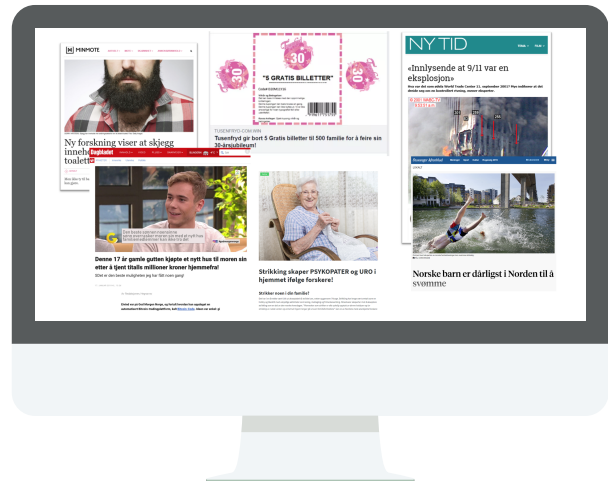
MINMOTE

Ny forskning viser at skjegg inneh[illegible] toalett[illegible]

30

"5 GRATIS BILLETTER"

30

30

TUSENFRYD.COM-WIN

Tusenfryd gir bort 5 Gratis billetter til 500 familie for å feire sin 30-årsjubileum!

NY TID

«Innlysende at 9/11 var en eksplosjon»

Dagbladet

Denne 17 år gamle gutten kjøpte et nytt hus til moren sin etter å tjent titalls millioner kroner hjemmefra!

Strikking skaper PSYKOPATER og URO i hjemmet ifølge forskere!

Strikker noen i din familie?

Stavanger Aftenblad

Norske barn er dårligst i Norden til å svømme